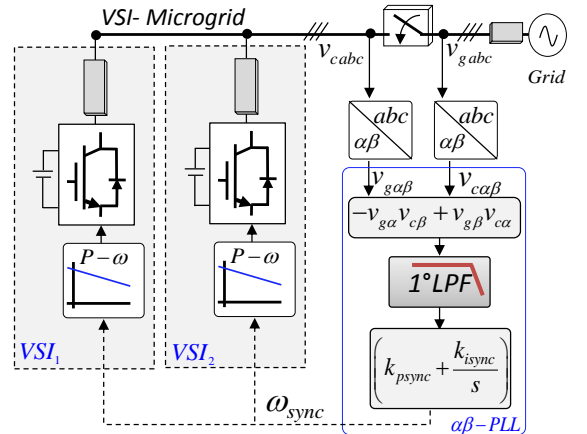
VSI- Microgrid

$v_{cabc}$

$v_{gabc}$

Grid

$abc$
$\alpha\beta$

$abc$
$\alpha\beta$

$v_{g\alpha\beta}$

$v_{c\alpha\beta}$

$-v_{g\alpha}v_{c\beta}+v_{g\beta}v_{c\alpha}$

1°LPF

$\left(k_{psync}+\frac{k_{isync}}{s}\right)$

$P-\omega$

$P-\omega$

$VSI_1$

$VSI_2$

$\omega_{sync}$

$\alpha\beta-PLL$